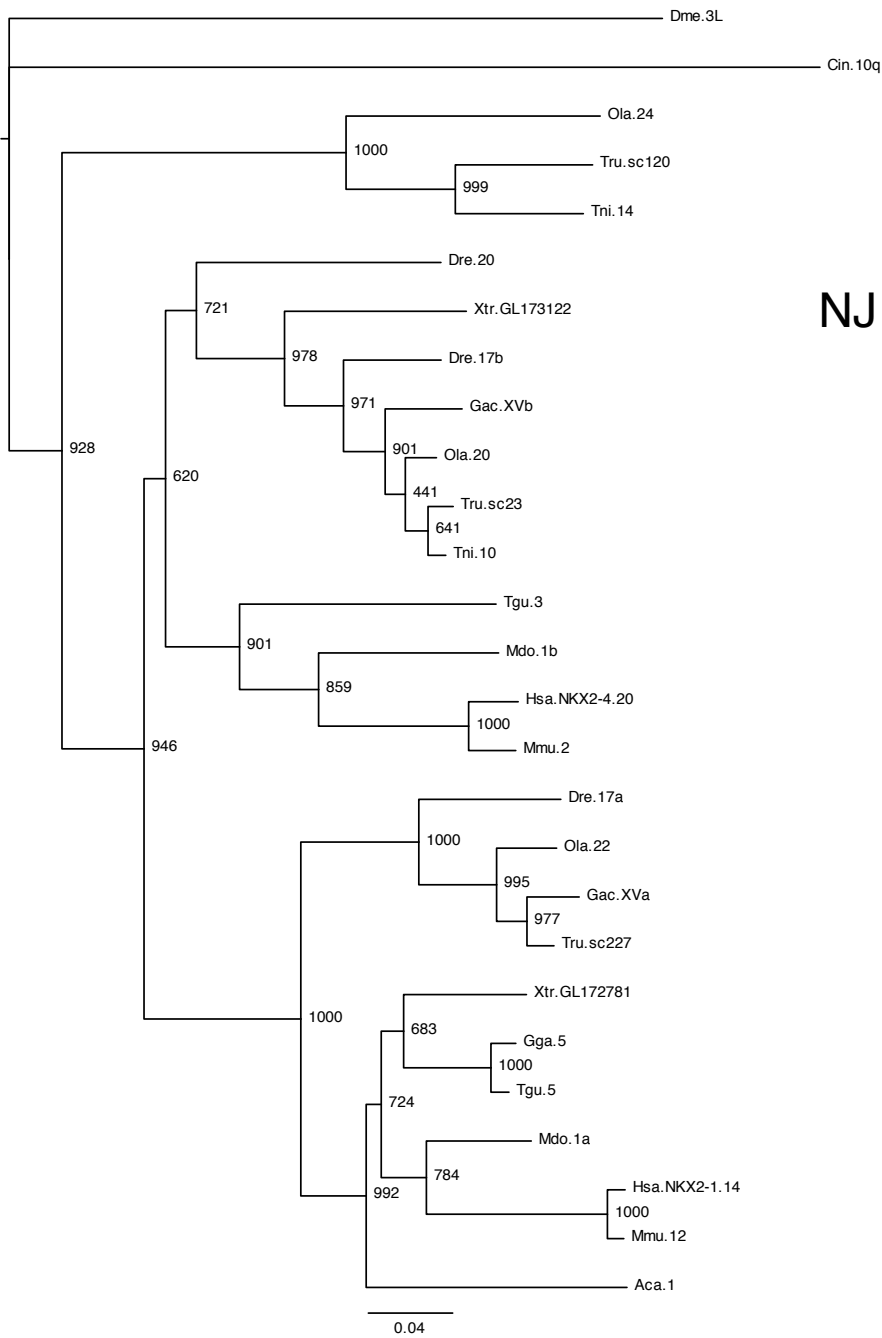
Dme.3L
Cin.10q
Ola.24
1000
Tru.sc120
999
Tni.14
Dre.20
721
Xtr.GL173122
NJ
978
Dre.17b
971
Gac.XVb
928
901
Ola.20
620
441
Tru.sc23
641
Tni.10
Tgu.3
901
Mdo.1b
859
Hsa.NKX2-4.20
1000
Mmu.2
946
Dre.17a
1000
Ola.22
995
Gac.XVa
977
Tru.sc227
Xtr.GL172781
1000
683
Gga.5
1000
Tgu.5
724
Mdo.1a
784
992
Hsa.NKX2-1.14
1000
Mmu.12
Aca.1
0.04